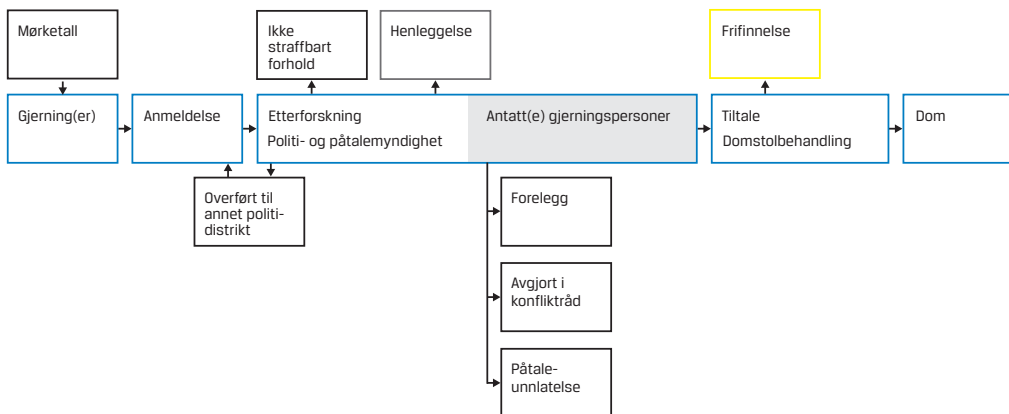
Mørketall

Ikke straffbart forhold

Henleggelse

Frifinnelse

Gjerning(er)

Anmeldelse

Etterforskning

Politi- og påtalemyndighet

Antatt(e) gjerningspersoner

Tiltale

Domstolbehandling

Dom

Overført til annet politidistrikt

Forelegg

Avgjort i konfliktråd

Påtaleunnlatelse